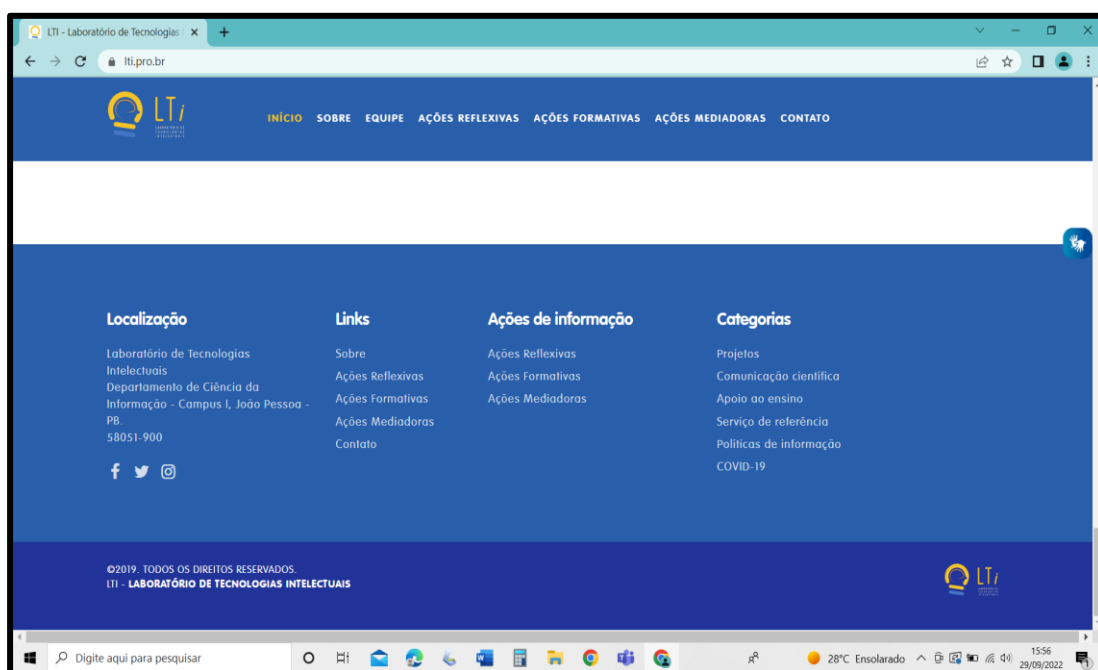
LTI - Laboratório de Tecnologias | ×  +

lti.pro.br

LTi

INÍCIO SOBRE EQUIPE AÇÕES REFLEXIVAS AÇÕES FORMATIVAS AÇÕES MEDIADORAS CONTATO

Localização

Laboratório de Tecnologias Intelectuais
Departamento de Ciência da Informação - Campus I, João Pessoa - PB.
58051-900

Links

Sobre
Ações Reflexivas
Ações Formativas
Ações Mediadoras
Contato

Ações de informação

Ações Reflexivas
Ações Formativas
Ações Mediadoras

Categorias

Projetos
Comunicação científica
Apoio ao ensino
Serviço de referência
Políticas de informação
COVID-19

©2019. TODOS OS DIREITOS RESERVADOS.
LTI - LABORATÓRIO DE TECNOLOGIAS INTELECTUAIS

LTi

Digite aqui para pesquisar

28°C Ensolarado

15:56
29/09/2022